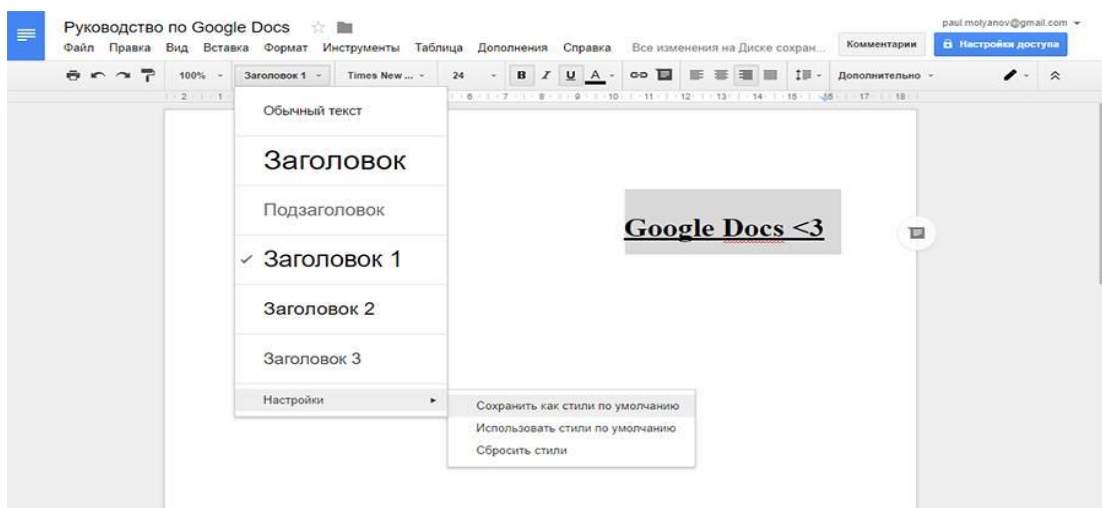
Руководство по Google Docs

paul.molyanov@gmail.com

Файл Правка Вид Вставка Формат Инструменты Таблица Дополнения Справка Все изменения на Диске сохран...

Комментарии

Настройки доступа

100% Заголовок 1 Times New ... 24 B I U A Дополнительно

Обычный текст

Заголовок

Подзаголовок

✓ Заголовок 1

Заголовок 2

Заголовок 3

Настройки

Сохранить как стили по умолчанию

Использовать стили по умолчанию

Сбросить стили

Google Docs <3